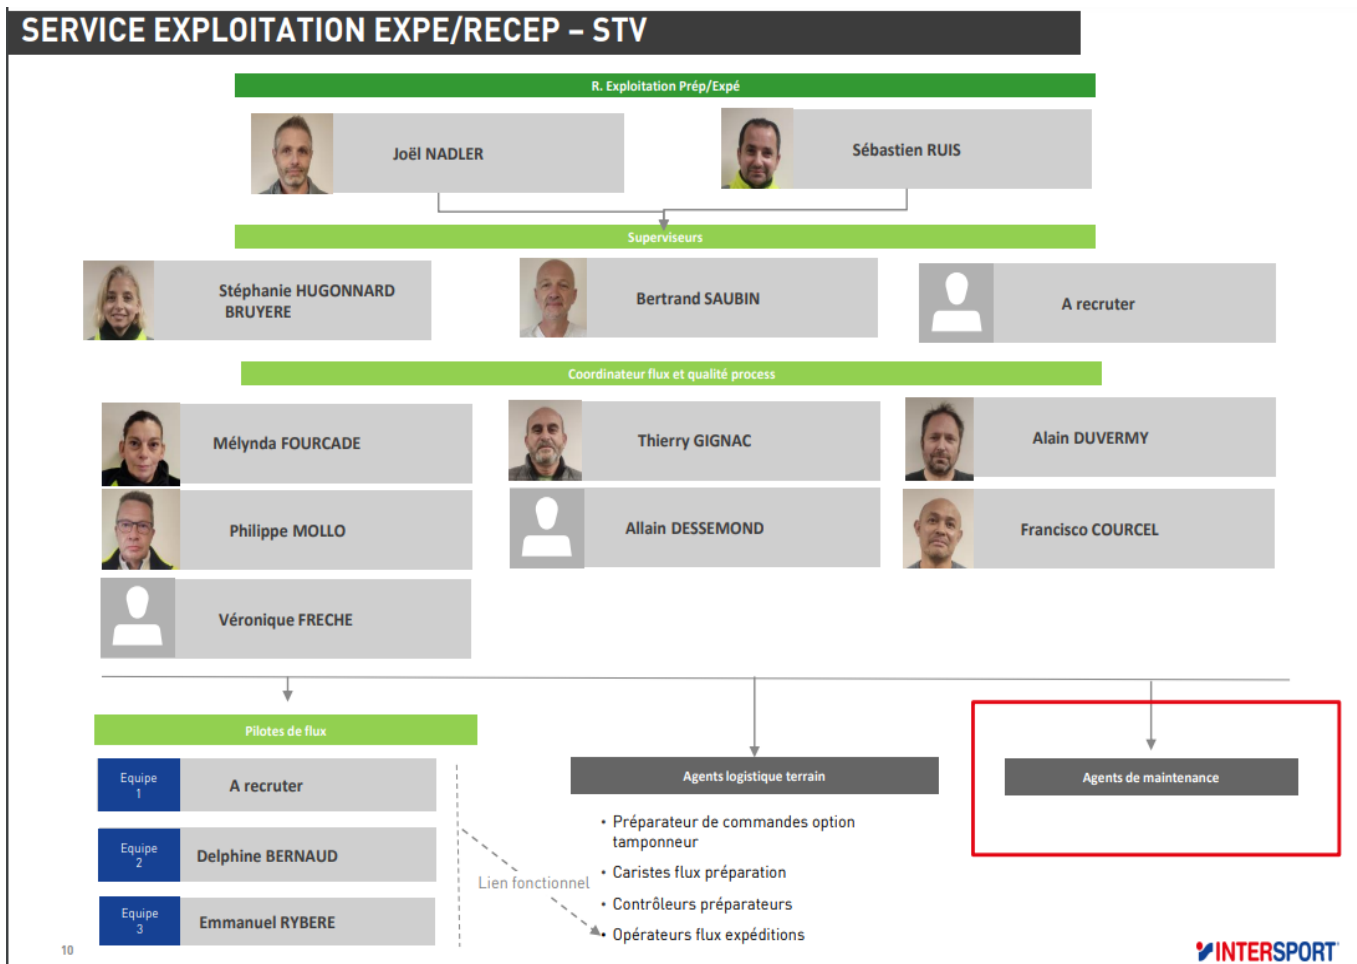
SERVICE EXPLOITATION EXPE/RECEP – STV

R. Exploitation Prép/Expé

Joël NADLER

Sébastien RUIS

Superviseurs

Stéphanie HUGONNARD BRUYERE

Bertrand SAUBIN

A recruter

Coordinateur flux et qualité process

Mélynda FOURCADE

Thierry GIGNAC

Alain DUVERMY

Philippe MOLLO

Allain DESSEMOND

Francisco COURCEL

Véronique FRECHE

Pilotes de flux

Equipe 1

A recruter

Equipe 2

Delphine BERNAUD

Equipe 3

Emmanuel RYBERE

Lien fonctionnel

Agents logistique terrain

• Préparateur de commandes option tamponneur

• Caristes flux préparation

• Contrôleurs préparateurs

• Opérateurs flux expéditions

Agents de maintenance

10

INTERSPORT